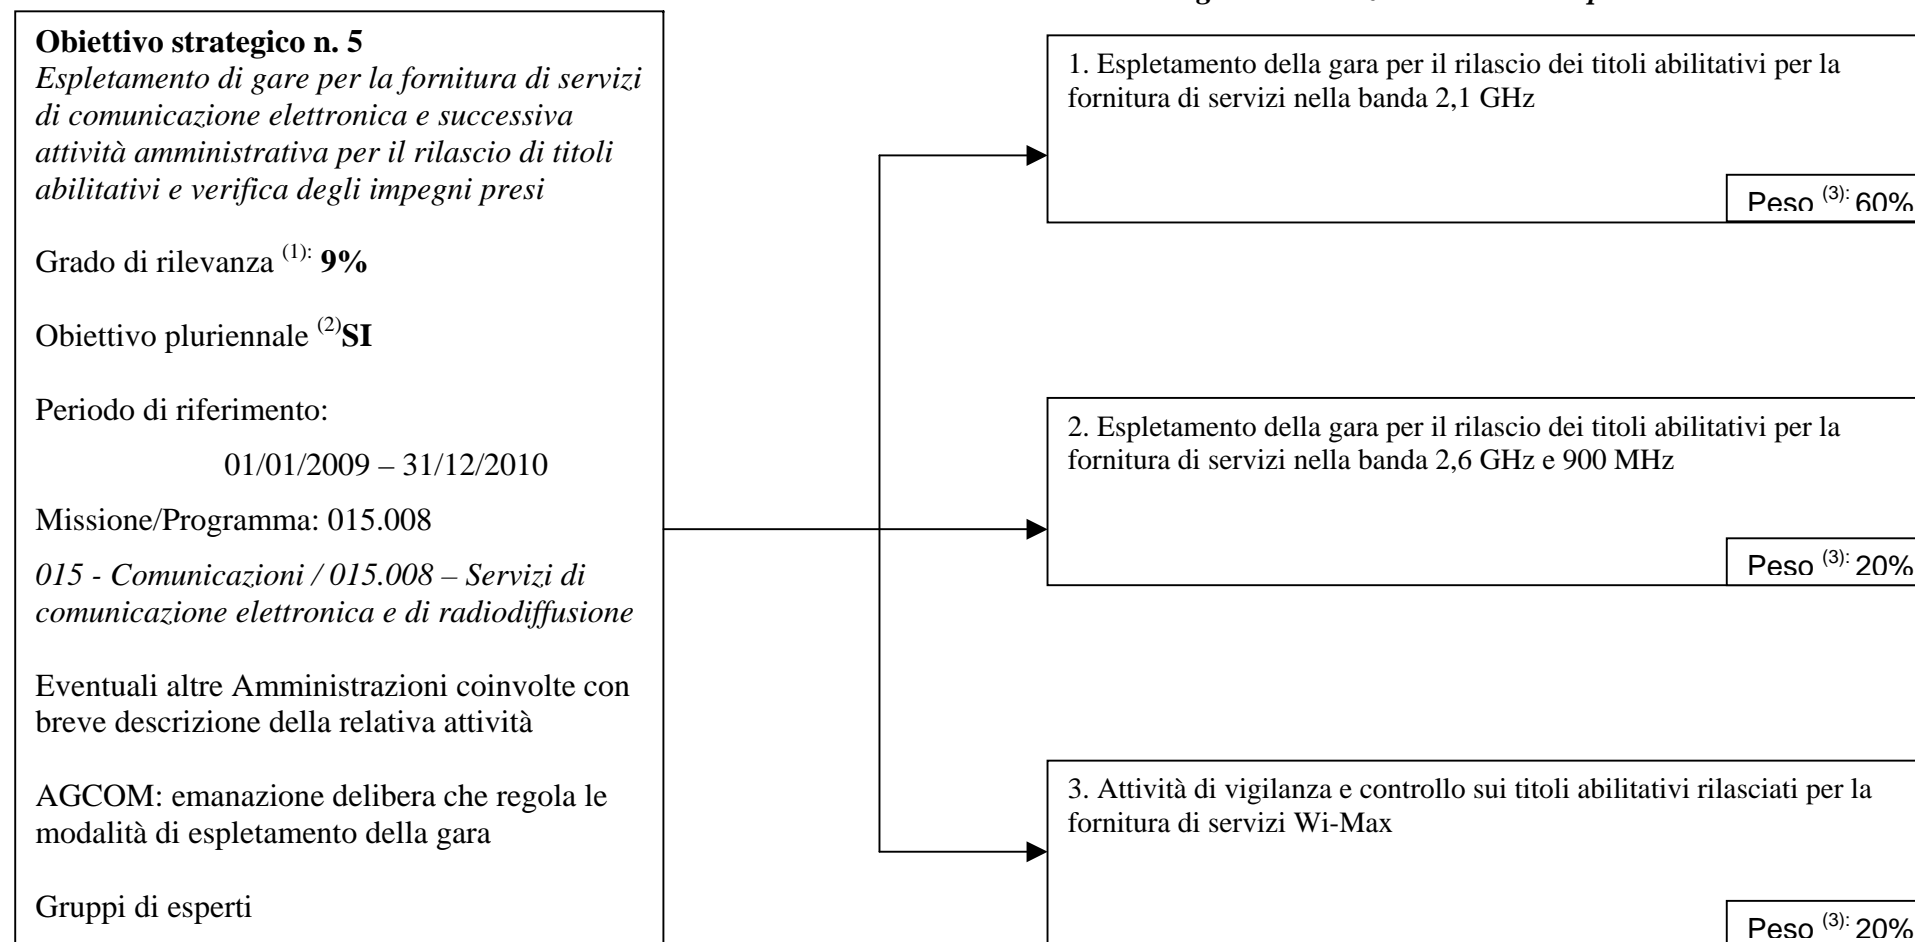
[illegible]

**Obiettivo strategico n. 5**
*Espletamento di gare per la fornitura di servizi di comunicazione elettronica e successiva attività amministrativa per il rilascio di titoli abilitativi e verifica degli impegni presi*

Grado di rilevanza $^{(1):}$ **9%**

Obiettivo pluriennale $^{(2)}$**SI**

Periodo di riferimento:

01/01/2009 – 31/12/2010

Missione/Programma: 015.008

*015 - Comunicazioni / 015.008 – Servizi di comunicazione elettronica e di radiodiffusione*

Eventuali altre Amministrazioni coinvolte con breve descrizione della relativa attività

AGCOM: emanazione delibera che regola le modalità di espletamento della gara

Gruppi di esperti

1. Espletamento della gara per il rilascio dei titoli abilitativi per la fornitura di servizi nella banda 2,1 GHz

Peso $^{(3):}$ 60%

2. Espletamento della gara per il rilascio dei titoli abilitativi per la fornitura di servizi nella banda 2,6 GHz e 900 MHz

Peso $^{(3):}$ 20%

3. Attività di vigilanza e controllo sui titoli abilitativi rilasciati per la fornitura di servizi Wi-Max

Peso $^{(3):}$ 20%